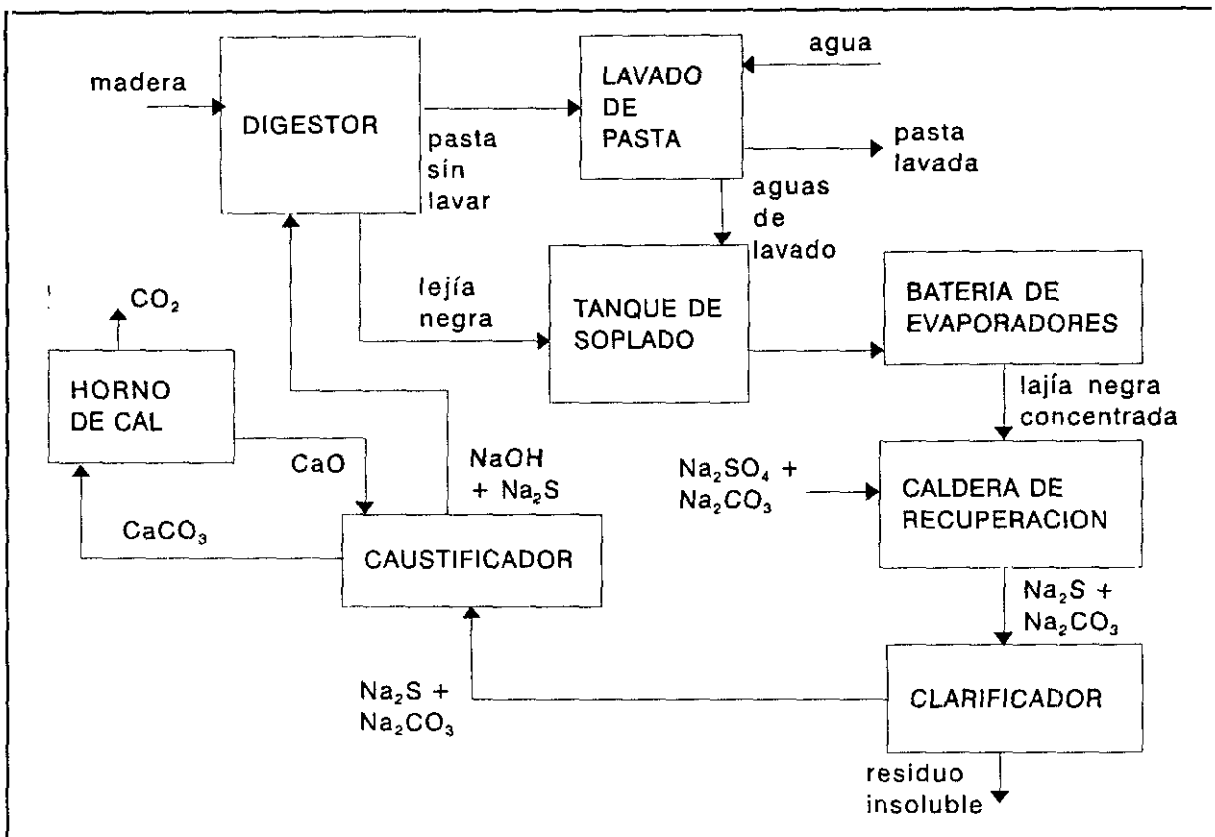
madera

DIGESTOR

pasta sín lavar

LAVADO DE PASTA

agua

pasta lavada

aguas de lavado

$CO_2$

HORNO DE CAL

lejía negra

TANQUE DE SOPLADO

BATERIA DE EVAPORADORES

lajía negra concentrada

CaO

NaOH + $Na_2S$

$Na_2SO_4$ + $Na_2CO_3$

CALDERA DE RECUPERACION

$CaCO_3$

CAUSTIFICADOR

$Na_2S$ + $Na_2CO_3$

$Na_2S$ + $Na_2CO_3$

CLARIFICADOR

residuo insoluble